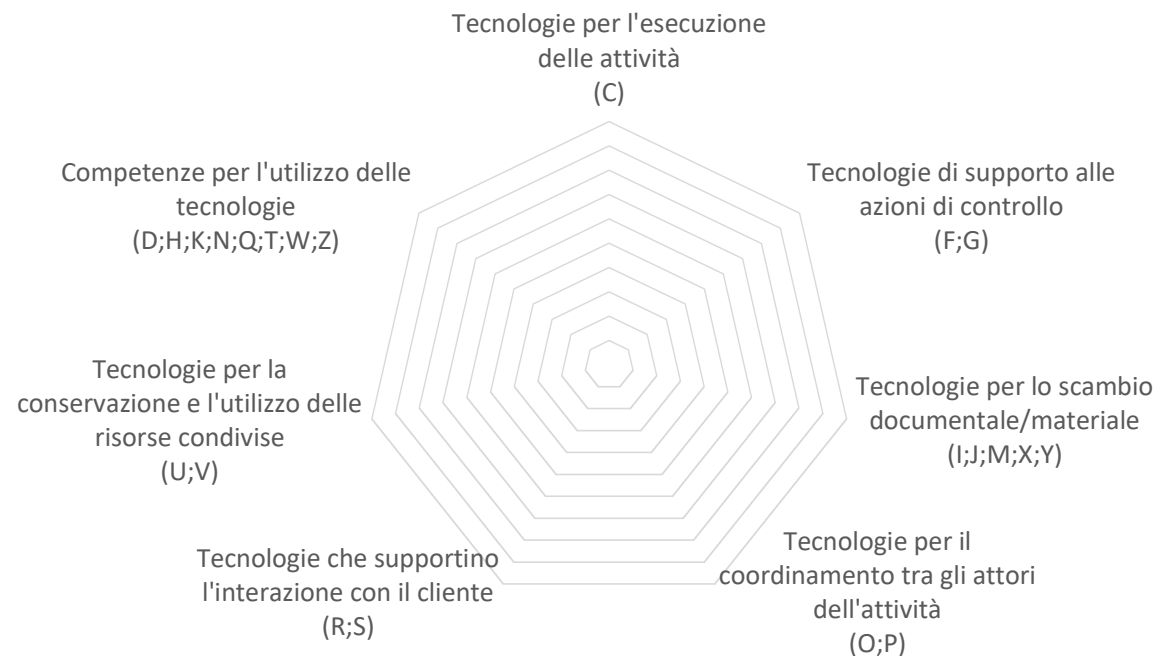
Tecnologie per l'esecuzione delle attività (C)

Competenze per l'utilizzo delle tecnologie (D;H;K;N;Q;T;W;Z)

Tecnologie di supporto alle azioni di controllo (F;G)

Tecnologie per la conservazione e l'utilizzo delle risorse condivise (U;V)

Tecnologie per lo scambio documentale/materiale (I;J;M;X;Y)

Tecnologie che supportino l'interazione con il cliente (R;S)

Tecnologie per il coordinamento tra gli attori dell'attività (O;P)